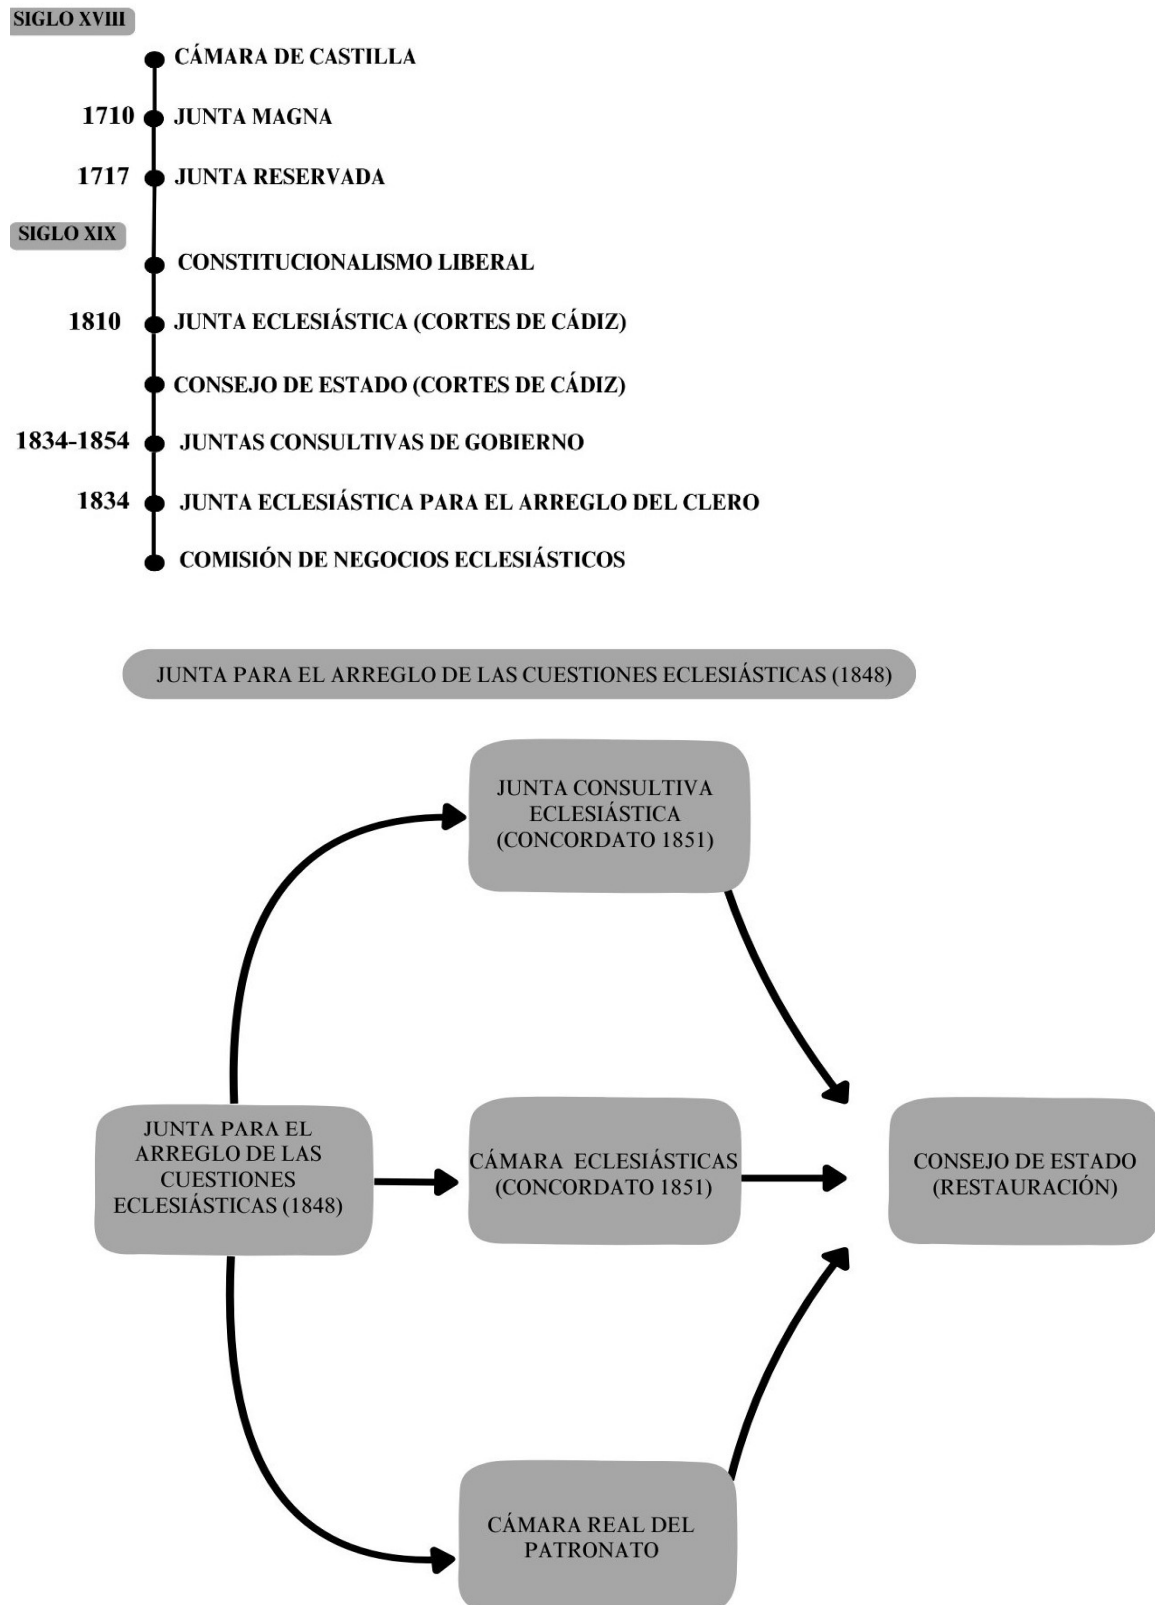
SIGLO XVIII

CÁMARA DE CASTILLA

1710 JUNTA MAGNA

1717 JUNTA RESERVADA

SIGLO XIX

CONSTITUCIONALISMO LIBERAL

1810 JUNTA ECLESIÁSTICA (CORTES DE CÁDIZ)

CONSEJO DE ESTADO (CORTES DE CÁDIZ)

1834-1854 JUNTAS CONSULTIVAS DE GOBIERNO

1834 JUNTA ECLESIÁSTICA PARA EL ARREGLO DEL CLERO

COMISIÓN DE NEGOCIOS ECLESIÁSTICOS

JUNTA PARA EL ARREGLO DE LAS CUESTIONES ECLESIÁSTICAS (1848)

JUNTA CONSULTIVA ECLESIÁSTICA (CONCORDATO 1851)

JUNTA PARA EL ARREGLO DE LAS CUESTIONES ECLESIÁSTICAS (1848)

CÁMARA ECLESIÁSTICAS (CONCORDATO 1851)

CONSEJO DE ESTADO (RESTAURACIÓN)

CÁMARA REAL DEL PATRONATO